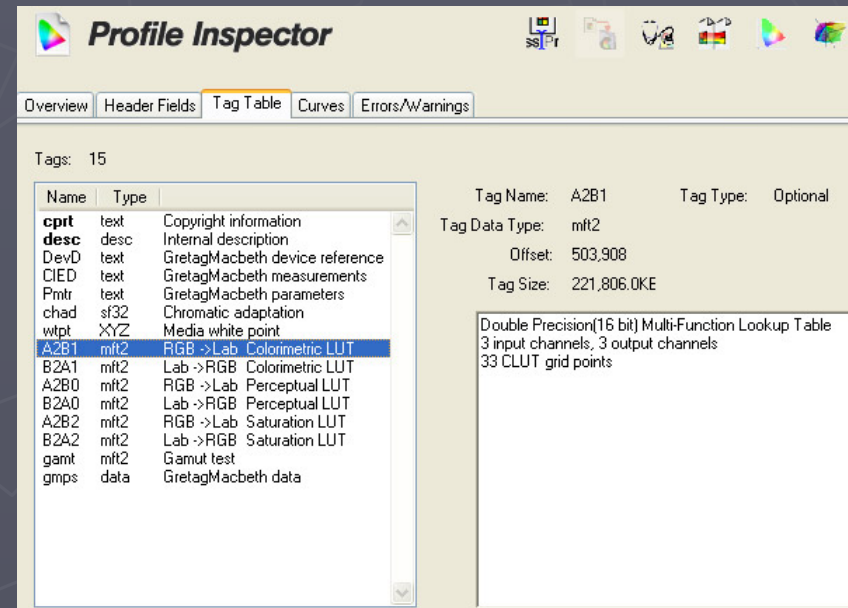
Profile Inspector

Overview | Header Fields | Tag Table | Curves | Errors/Warnings

Tags: 15

| Name | Type | |
|---|---|---|
| cprt | text | Copyright information |
| desc | desc | Internal description |
| DevD | text | GretagMacbeth device reference |
| CIED | text | GretagMacbeth measurements |
| Pmtr | text | GretagMacbeth parameters |
| chad | sf32 | Chromatic adaptation |
| wtpt | XYZ | Media white point |
| A2B1 | mft2 | RGB ->Lab Colorimetric LUT |
| B2A1 | mft2 | Lab ->RGB Colorimetric LUT |
| A2B0 | mft2 | RGB ->Lab Perceptual LUT |
| B2A0 | mft2 | Lab ->RGB Perceptual LUT |
| A2B2 | mft2 | RGB ->Lab Saturation LUT |
| B2A2 | mft2 | Lab ->RGB Saturation LUT |
| gamt | mft2 | Gamut test |
| gmps | data | GretagMacbeth data |

Tag Name: A2B1 Tag Type: Optional
Tag Data Type: mft2
Offset: 503,908
Tag Size: 221,806.0KE

Double Precision(16 bit) Multi-Function Lookup Table
3 input channels, 3 output channels
33 CLUT grid points